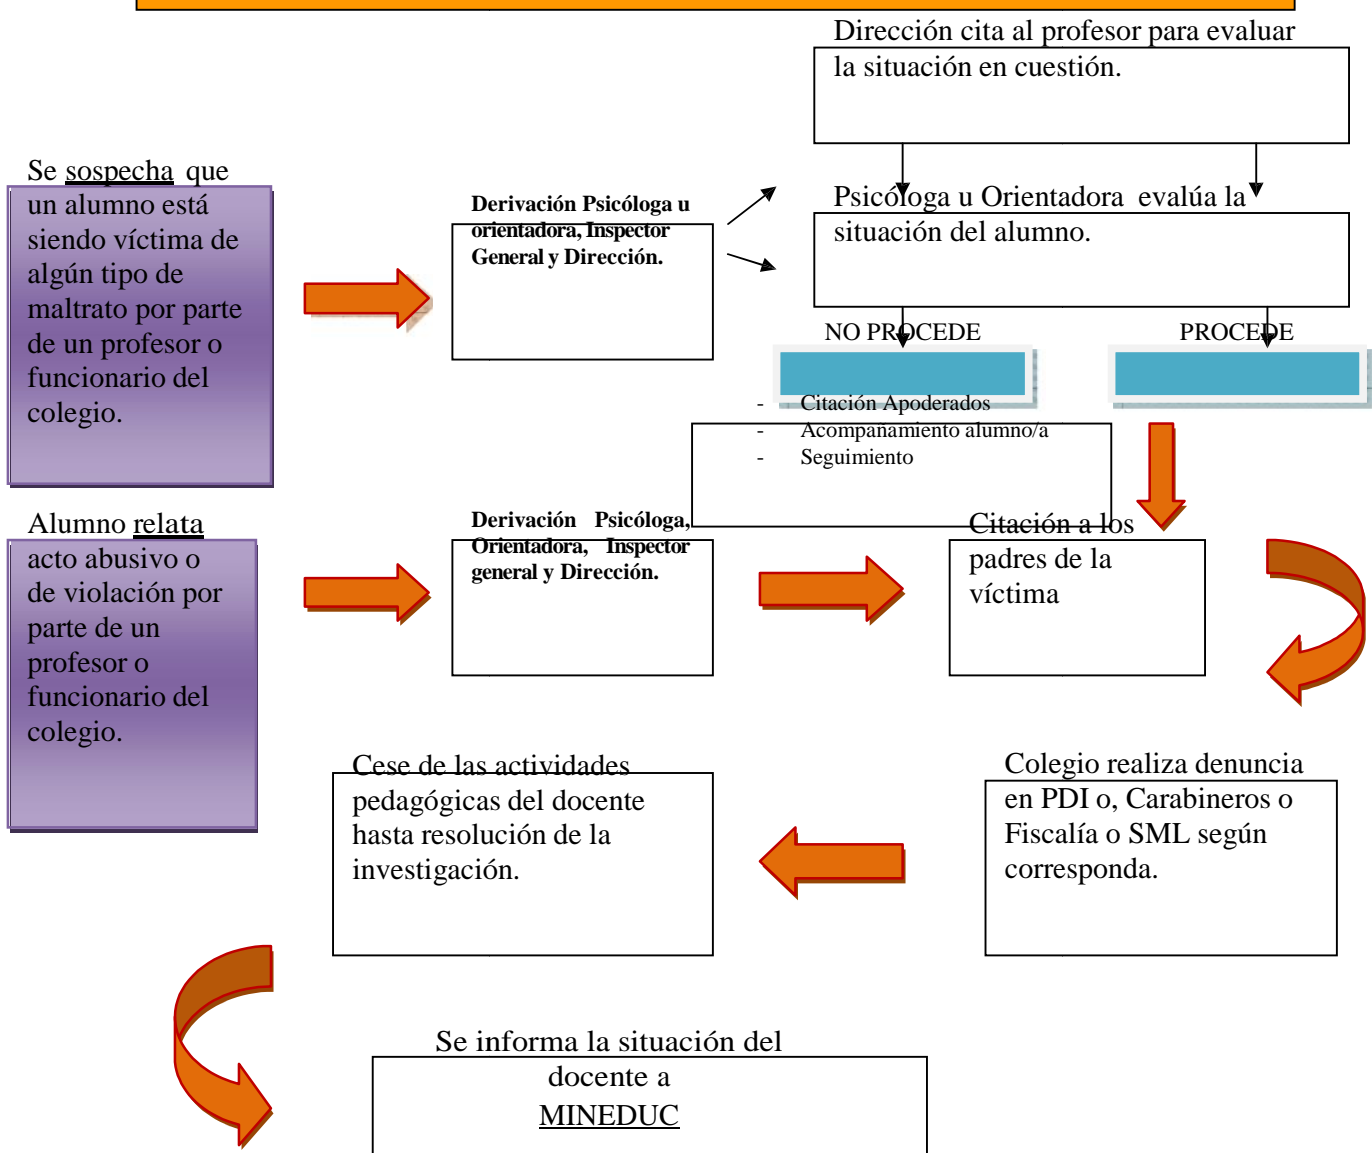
Dirección cita al profesor para evaluar la situación en cuestión.

Se sospecha que un alumno está siendo víctima de algún tipo de maltrato por parte de un profesor o funcionario del colegio.

Derivación Psicóloga u orientadora, Inspector General y Dirección.

Psicóloga u Orientadora evalúa la situación del alumno.

NO PROCEDE

PROCEDE

- Citación Apoderados
- Acompañamiento alumno/a
- Seguimiento

Alumno relata acto abusivo o de violación por parte de un profesor o funcionario del colegio.

Derivación Psicóloga, Orientadora, Inspector general y Dirección.

Citación a los padres de la víctima

Cese de las actividades pedagógicas del docente hasta resolución de la investigación.

Colegio realiza denuncia en PDI o, Carabineros o Fiscalía o SML según corresponda.

Se informa la situación del docente a MINEDUC